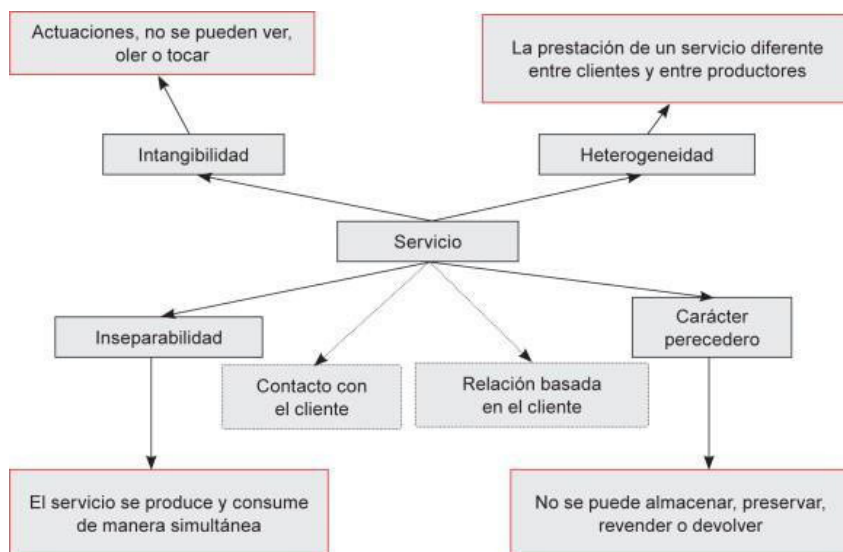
Actuaciones, no se pueden ver, oler o tocar

La prestación de un servicio diferente entre clientes y entre productores

Intangibilidad

Heterogeneidad

Servicio

Inseparabilidad

Contacto con el cliente

Relación basada en el cliente

Carácter perecedero

El servicio se produce y consume de manera simultánea

No se puede almacenar, preservar, revender o devolver